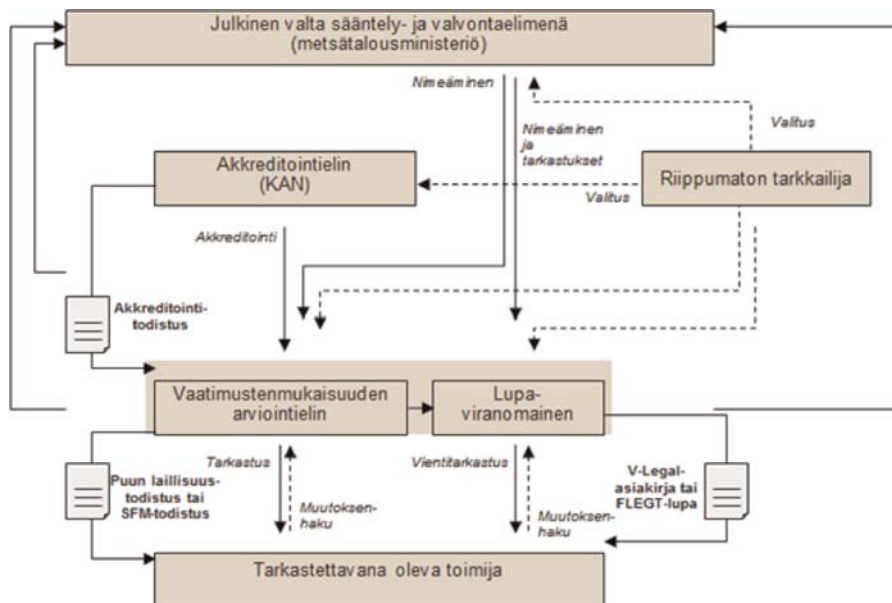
Julkinen valta sääntely- ja valvontaelimenä (metsätalousministeriö)

Nimeäminen

Nimeäminen ja tarkastukset

Valitus

Akkreditointielin (KAN)

Riippumaton tarkkailija

Valitus

Akkreditointi

Akkreditointitodistus

Vaatimustenmukaisuuden arviointielin

Lupaviranomainen

Tarkastus

Vientitarkastus

Puun laillisuustodistus tai SFM-todistus

Muutoksenhaku

Muutoksenhaku

V-Legal-asiakirja tai FLEGT-lupa

Tarkastettavana oleva toimija